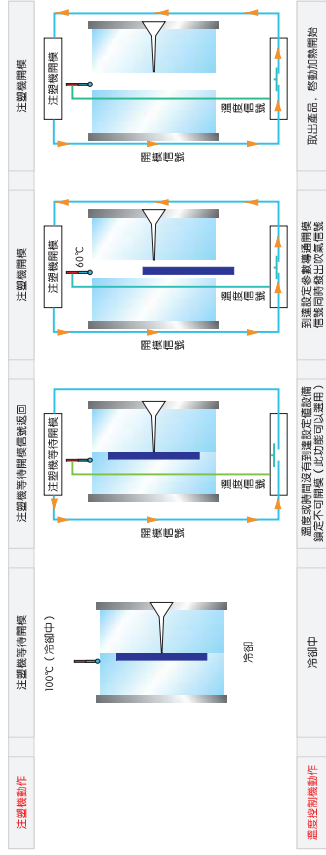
注塑機動作

注塑機等待開模

100℃（冷卻中）

冷卻

冷卻中

溫度控制機動作

注塑機等待開模信號返回

開模信號

溫度信號

注塑機等待開模

溫度或時間沒有到達設定值鎖定不可開模（此功能可以選用）

注塑機開模

60℃

開模信號

溫度信號

注塑機開模

到達設定參數後開模信號同時發出吹氣信號

注塑機開模

開模信號

溫度信號

注塑機開模

取出產品，啟動加熱開始